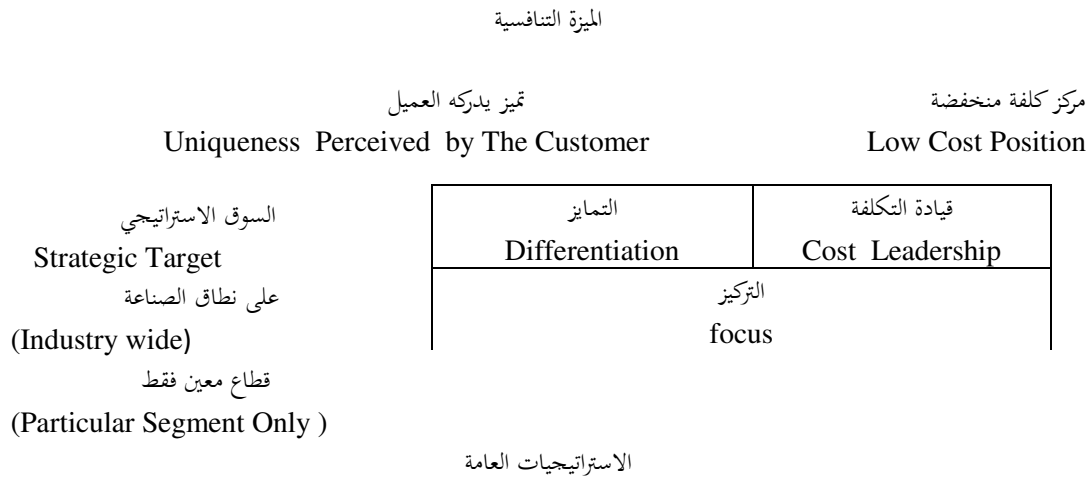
الميزة التنافسية

مركز كلفة منخفضة
Low Cost Position

تميز يدركه العميل
Uniqueness Perceived by The Customer

السوق الاستراتيجي
Strategic Target
على نطاق الصناعة
(Industry wide)
قطاع معين فقط
(Particular Segment Only )

| قيادة التكلفة Cost Leadership | التمايز Differentiation |
|---|---|
| التركيز focus | |

الاستراتيجيات العامة